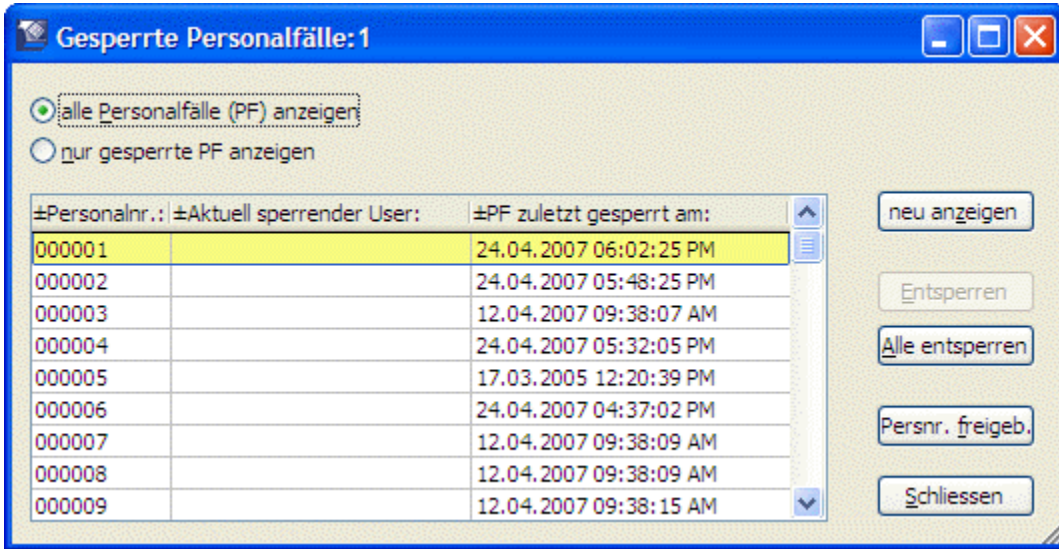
Gesperrte Personalfälle:1

alle Personalfälle (PF) anzeigen

nur gesperrte PF anzeigen

| ±Personalnr.: | ±Aktuell sperrender User: | ±PF zuletzt gesperrt am: |
|---|---|---|
| 000001 | | 24.04.2007 06:02:25 PM |
| 000002 | | 24.04.2007 05:48:25 PM |
| 000003 | | 12.04.2007 09:38:07 AM |
| 000004 | | 24.04.2007 05:32:05 PM |
| 000005 | | 17.03.2005 12:20:39 PM |
| 000006 | | 24.04.2007 04:37:02 PM |
| 000007 | | 12.04.2007 09:38:09 AM |
| 000008 | | 12.04.2007 09:38:09 AM |
| 000009 | | 12.04.2007 09:38:15 AM |

neu anzeigen

Entsperren

Alle entsperren

Persnr. freigeb.

Schliessen